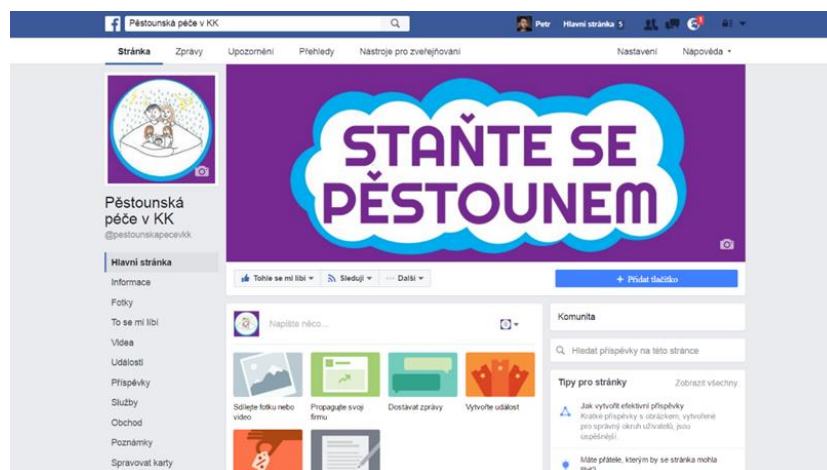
Pěstounská péče v KK

Petr Hlavní stránka 5

Stránka Zprávy Upozornění Přehledy Nástroje pro zveřejňování Nastavení Nápověda

STAŇTE SE PĚSTOUNEM

Pěstounská péče v KK
@pestounskapecevkk

Hlavní stránka
Informace
Fotky
To se mi líbí
Videa
Události
Příspěvky
Služby
Obchod
Poznámky
Spravovat karty

Tohle se mi líbí Sleduji Další

+ Přidat tlačítko

Napište něco...

Sdílejte fotku nebo video
Propagujte svoji firmu
Dostávat zprávy
Vytvořte událost

Komunita

Hledat příspěvky na této stránce

Tipy pro stránky Zobrazit všechny

Jak vytvořit efektivní příspěvky
Krátké příspěvky s obrázkem, vytvořené pro správný okruh uživatelů, jsou úspěšnější.

Máte přátele, kterým by se stránka mohla líbit?